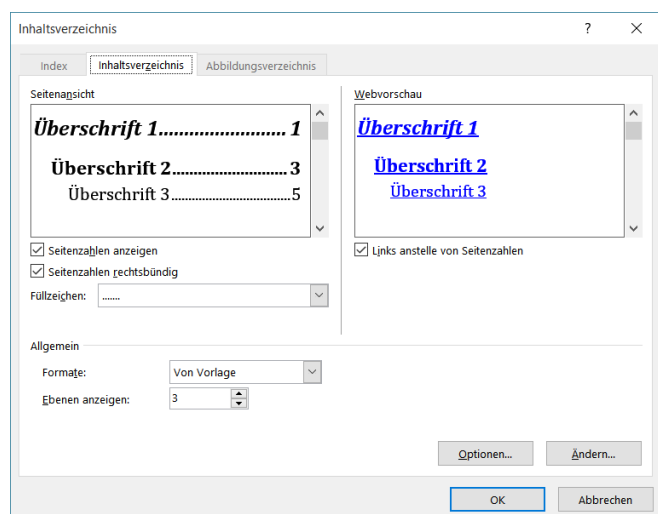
Inhaltsverzeichnis

?

Index | Inhaltsverzeichnis | Abbildungsverzeichnis

Seitenansicht

Überschrift 1......................... 1

Überschrift 2.......................... 3

Überschrift 3.................................5

Seitenzahlen anzeigen

Seitenzahlen rechtsbündig

Füllzeichen: .......

Webvorschau

Überschrift 1

Überschrift 2

Überschrift 3

Links anstelle von Seitenzahlen

Allgemein

Formate: Von Vorlage

Ebenen anzeigen: 3

Optionen...

Ändern...

OK

Abbrechen